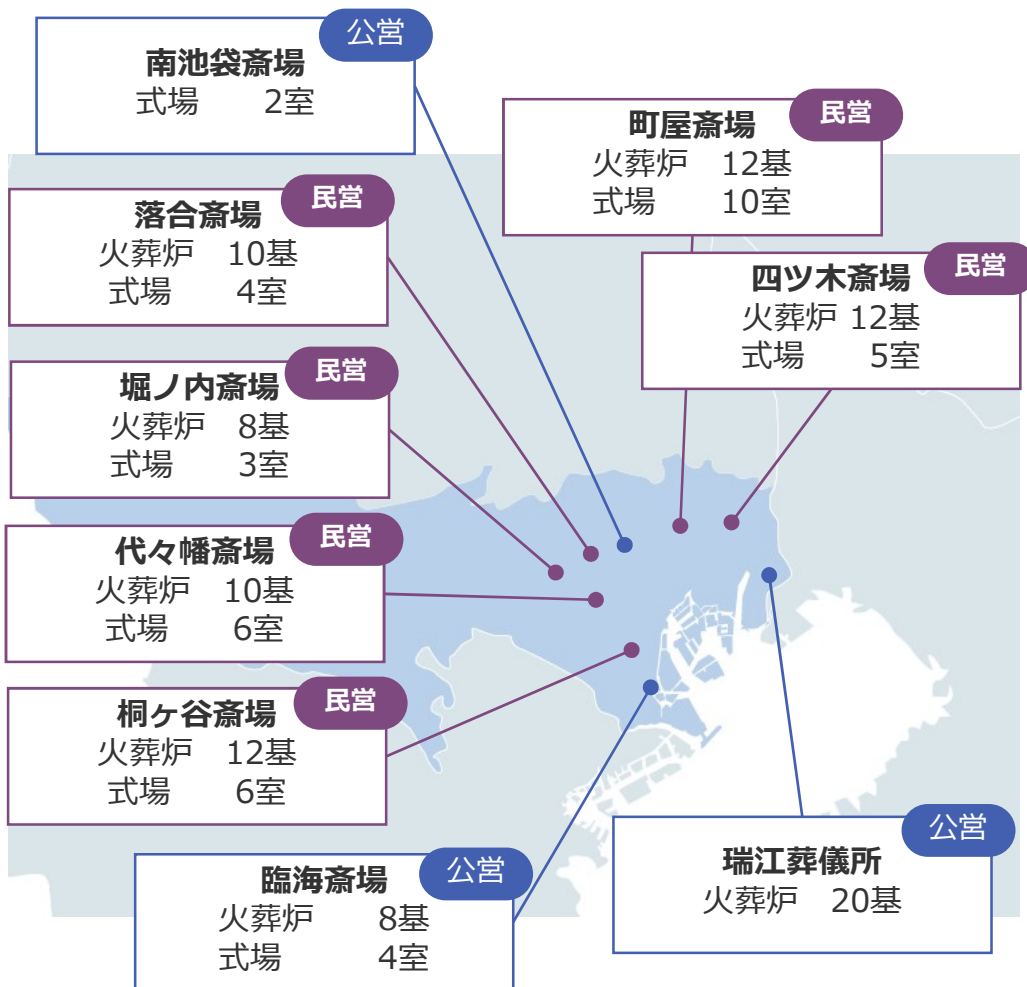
公営
南池袋斎場
式場　2室

民営
町屋斎場
火葬炉　12基
式場　10室

民営
落合斎場
火葬炉　10基
式場　4室

民営
四ツ木斎場
火葬炉　12基
式場　5室

民営
堀ノ内斎場
火葬炉　8基
式場　3室

民営
代々幡斎場
火葬炉　10基
式場　6室

民営
桐ヶ谷斎場
火葬炉　12基
式場　6室

公営
瑞江葬儀所
火葬炉　20基

公営
臨海斎場
火葬炉　8基
式場　4室